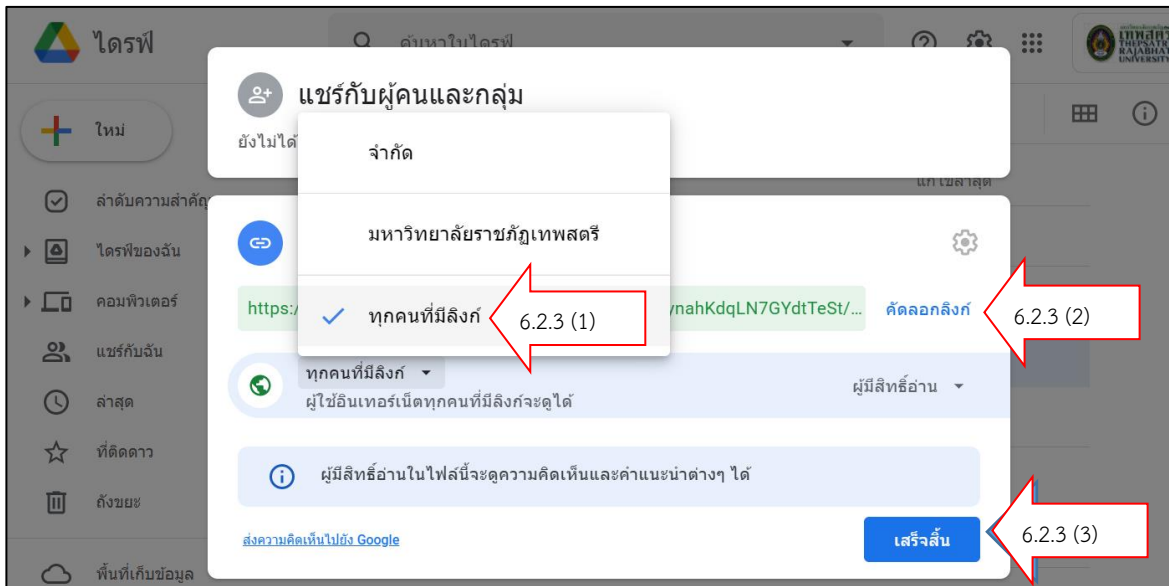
ไดรฟ์

ค้นหาในไดรฟ์

เทพสตรี THEPSATRI RAJABHAT UNIVERSITY

ใหม่

ลำดับความสำคัญ

ไดรฟ์ของฉัน

คอมพิวเตอร์

แชร์กับฉัน

ล่าสุด

ที่ติดดาว

ถังขยะ

พื้นที่เก็บข้อมูล

แชร์กับผู้คนและกลุ่ม

ยังไม่ได้

แก้ไขล่าสุด

จำกัด

มหาวิทยาลัยราชภัฏเทพสตรี

ทุกคนที่มีลิงก์

6.2.3 (1)

https:/

ynahKdqLN7GYdtTeSt/...

คัดลอกลิงก์

6.2.3 (2)

ทุกคนที่มีลิงก์

ผู้ใช้อินเทอร์เน็ตทุกคนที่มีลิงก์จะดูได้

ผู้มีสิทธิ์อ่าน

ผู้มีสิทธิ์อ่านในไฟล์นี้จะดูความคิดเห็นและคำแนะนำต่างๆ ได้

ส่งความคิดเห็นไปยัง Google

เสร็จสิ้น

6.2.3 (3)